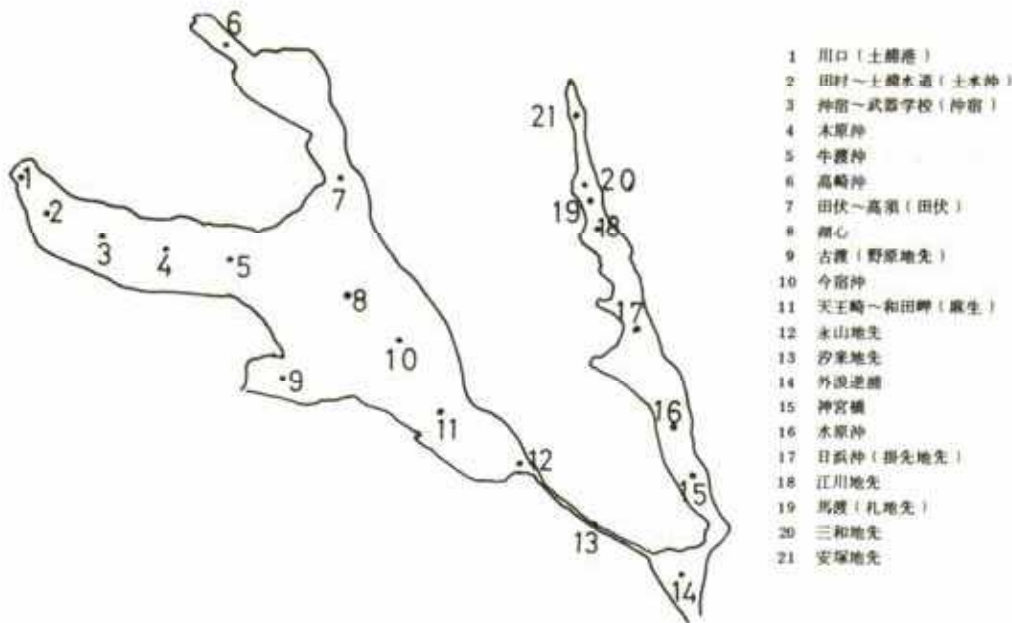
6

1

2

3

4

5

7

8

9

10

11

12

13

14

21

20

19

18

17

16

15

1 川口（土浦港）
2 田村～土浦水道（土水沖）
3 沖宿～武器学校（沖宿）
4 木原沖
5 牛渡沖
6 高崎沖
7 田伏～高須（田伏）
8 湖心
9 古渡（野原地先）
10 今宿沖
11 天王崎～和田岬（麻生）
12 永山地先
13 汐来地先
14 外浪逆浦
15 神宮橋
16 水原沖
17 日浜沖（掛先地先）
18 江川地先
19 馬渡（札地先）
20 三和地先
21 安塚地先